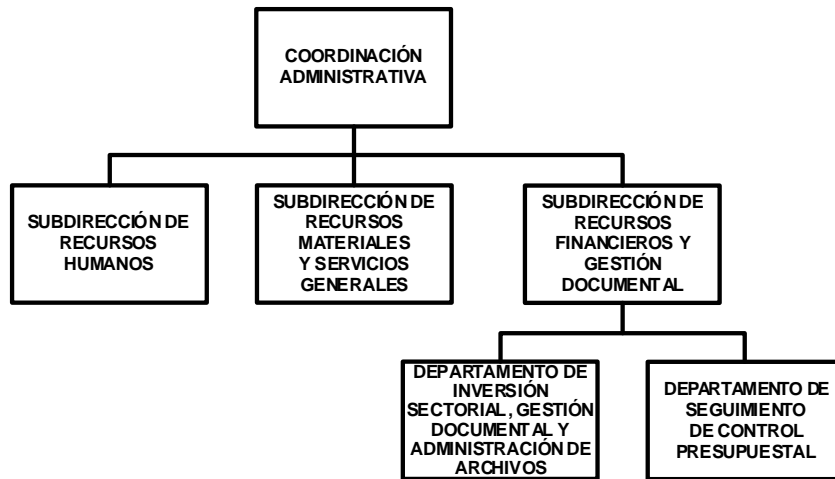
COORDINACIÓN ADMINISTRATIVA

SUBDIRECCIÓN DE RECURSOS HUMANOS

SUBDIRECCIÓN DE RECURSOS MATERIALES Y SERVICIOS GENERALES

SUBDIRECCIÓN DE RECURSOS FINANCIEROS Y GESTIÓN DOCUMENTAL

DEPARTAMENTO DE INVERSIÓN SECTORIAL, GESTIÓN DOCUMENTAL Y ADMINISTRACIÓN DE ARCHIVOS

DEPARTAMENTO DE SEGUIMIENTO DE CONTROL PRESUPUESTAL